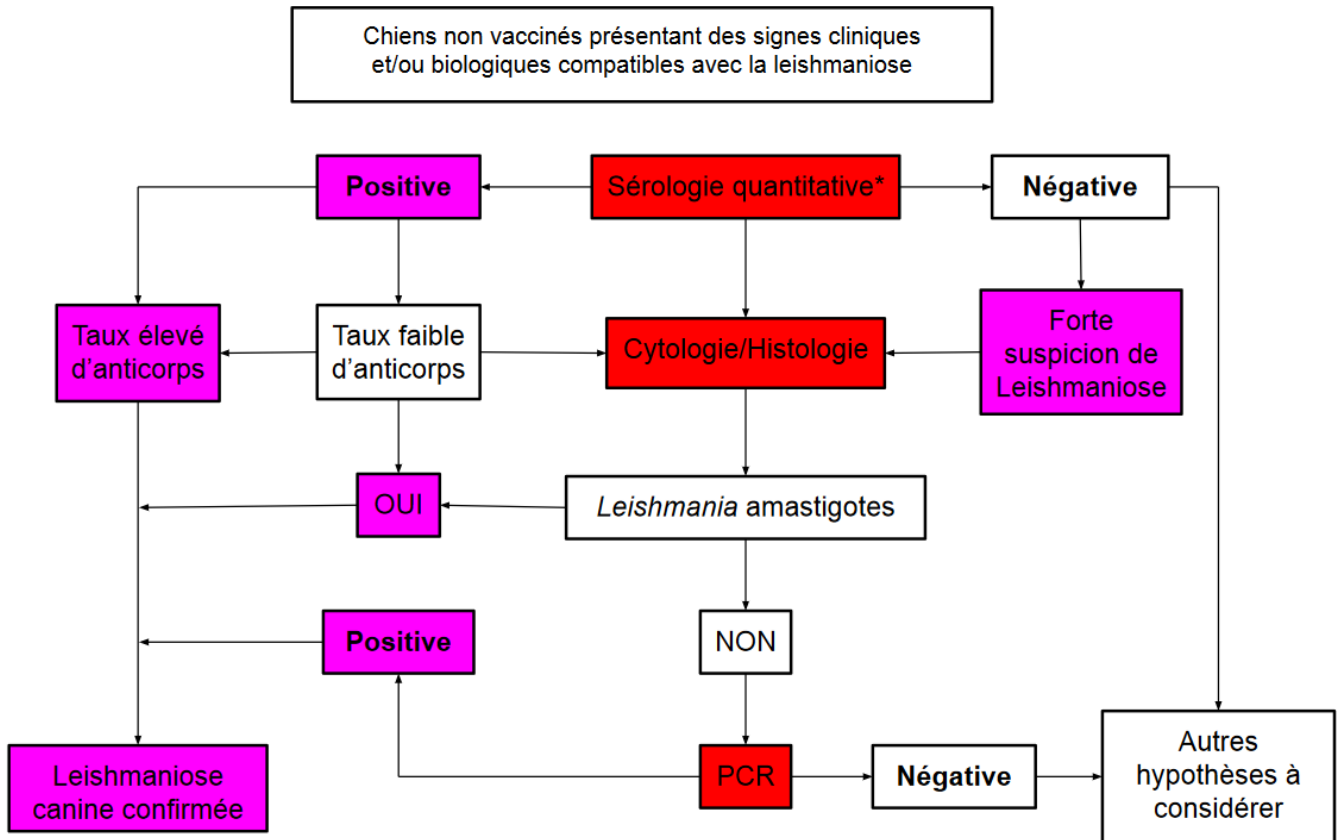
Chiens non vaccinés présentant des signes cliniques et/ou biologiques compatibles avec la leishmaniose

Positive

Sérologie quantitative*

Négative

Taux élevé d'anticorps

Taux faible d'anticorps

Cytologie/Histologie

Forte suspicion de Leishmaniose

OUI

Leishmania amastigotes

Positive

NON

Leishmaniose canine confirmée

PCR

Négative

Autres hypothèses à considérer